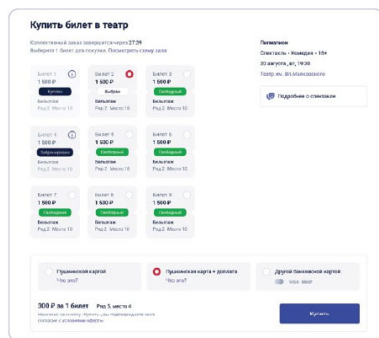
Купить билет в театр

Коллективный заказ завершится через 27:39
Выберите 1 билет для покупки. Посмотреть схему зала

Билет 1
1 500 ₽
Куплен
Бельэтаж
Ряд 2, Место 10

Билет 2
1 500 ₽
Выбран
Бельэтаж
Ряд 2, Место 10

Билет 3
1 500 ₽
Свободный
Бельэтаж
Ряд 2, Место 10

Билет 4
1 500 ₽
Забронирован
Бельэтаж
Ряд 2, Место 10

Билет 5
1 500 ₽
Свободный
Бельэтаж
Ряд 2, Место 10

Билет 6
1 500 ₽
Свободный
Бельэтаж
Ряд 2, Место 10

Билет 7
1 500 ₽
Свободный
Бельэтаж
Ряд 2, Место 10

Билет 8
1 500 ₽
Свободный
Бельэтаж
Ряд 2, Место 10

Билет 9
1 500 ₽
Свободный
Бельэтаж
Ряд 2, Место 10

Пигмалион
Спектакль • Комедия • 18+
20 августа, вт, 19:30
Театр им. Вл.Маяковского

Подробнее о спектакле

Пушкинской картой
Что это?

Пушкинская карта + доплата
Что это?

Другой банковской картой
VISA МИР

300 ₽ за 1 билет Ряд 5 место 4
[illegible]

Купить